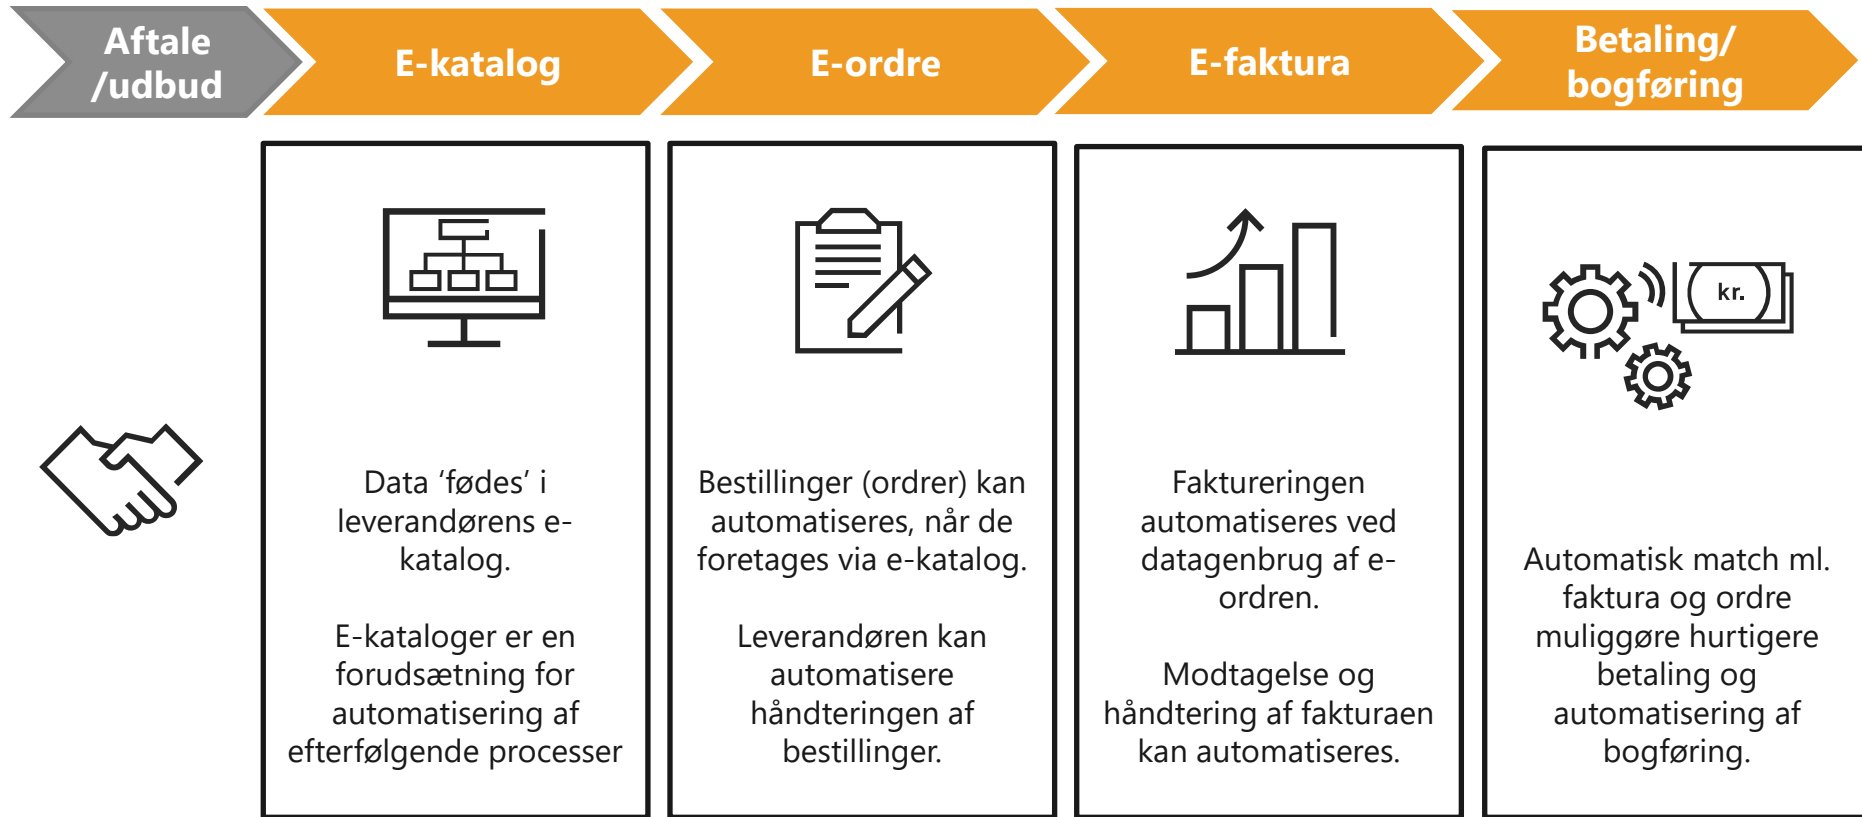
Aftale /udbud

E-katalog

E-ordre

E-faktura

Betaling/ bogføring

kr.

Data 'fødes' i leverandørens e-katalog.

E-kataloger er en forudsætning for automatisering af efterfølgende processer

Bestillinger (ordrer) kan automatiseres, når de foretages via e-katalog.

Leverandøren kan automatisere håndteringen af bestillinger.

Faktureringen automatiseres ved datagenbrug af e-ordren.

Modtagelse og håndtering af fakturaen kan automatiseres.

Automatisk match ml. faktura og ordre muliggøre hurtigere betaling og automatisering af bogføring.